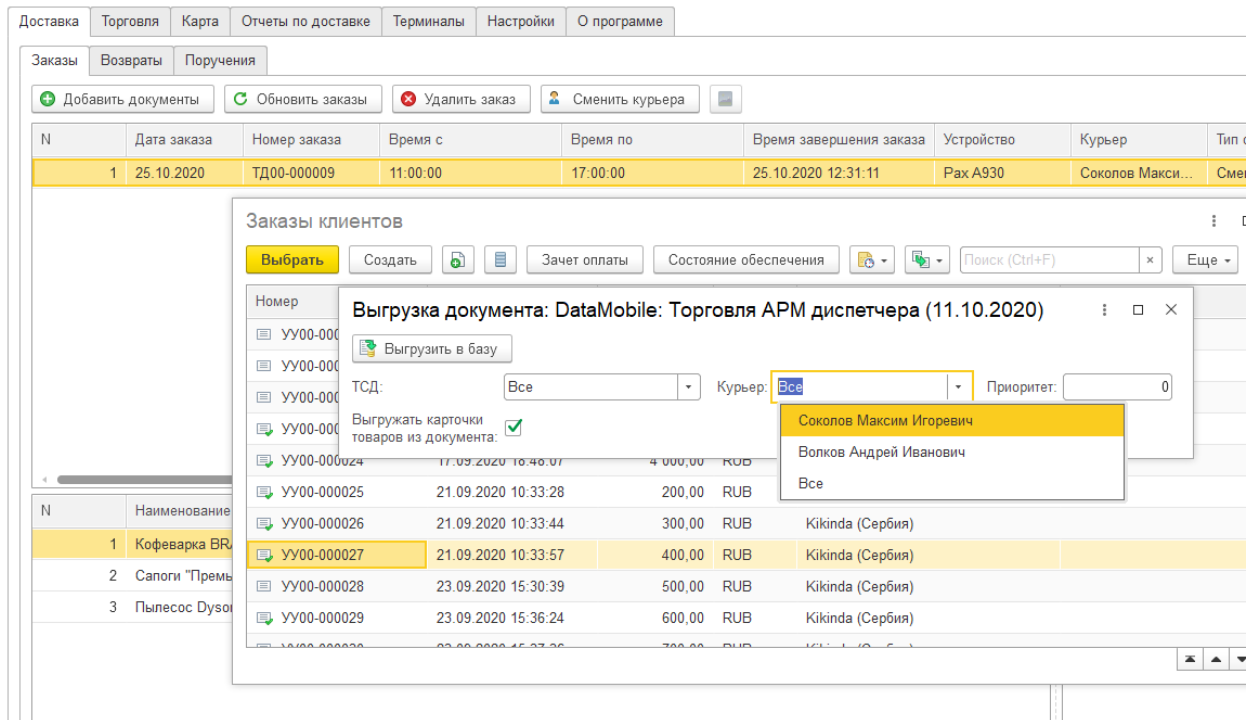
Доставка | Торговля | Карта | Отчеты по доставке | Терминалы | Настройки | О программе

Заказы | Возвраты | Поручения

Добавить документы | Обновить заказы | Удалить заказ | Сменить курьера

| N | Дата заказа | Номер заказа | Время с | Время по | Время завершения заказа | Устройство | Курьер | Тип |
|---|---|---|---|---|---|---|---|---|
| 1 | 25.10.2020 | ТД00-000009 | 11:00:00 | 17:00:00 | 25.10.2020 12:31:11 | Pax A930 | Соколов Макси... | Смен |

Заказы клиентов

Выбрать | Создать | Зачет оплаты | Состояние обеспечения | Поиск (Ctrl+F) | × | Еще

| Номер | | | | |
|---|---|---|---|---|
| УУ00-000 | | | | |
| УУ00-000 | | | | |
| УУ00-000 | | | | |
| УУ00-000 | | | | |
| УУ00-000024 | 17.09.2020 18:48:07 | 4 000,00 | RUB | |
| УУ00-000025 | 21.09.2020 10:33:28 | 200,00 | RUB | |
| УУ00-000026 | 21.09.2020 10:33:44 | 300,00 | RUB | Kikinda (Сербия) |
| УУ00-000027 | 21.09.2020 10:33:57 | 400,00 | RUB | Kikinda (Сербия) |
| УУ00-000028 | 23.09.2020 15:30:39 | 500,00 | RUB | Kikinda (Сербия) |
| УУ00-000029 | 23.09.2020 15:36:24 | 600,00 | RUB | Kikinda (Сербия) |

| N | Наименование |
|---|---|
| 1 | Кофеварка BR |
| 2 | Сапоги "Према |
| 3 | Пылесос Dyson |

Выгрузка документа: DataMobile: Торговля АРМ диспетчера (11.10.2020)

Выгрузить в базу

ТСД: Все

Курьер: Все

Приоритет: 0

Выгружать карточки товаров из документа:

Соколов Максим Игоревич
Волков Андрей Иванович
Все